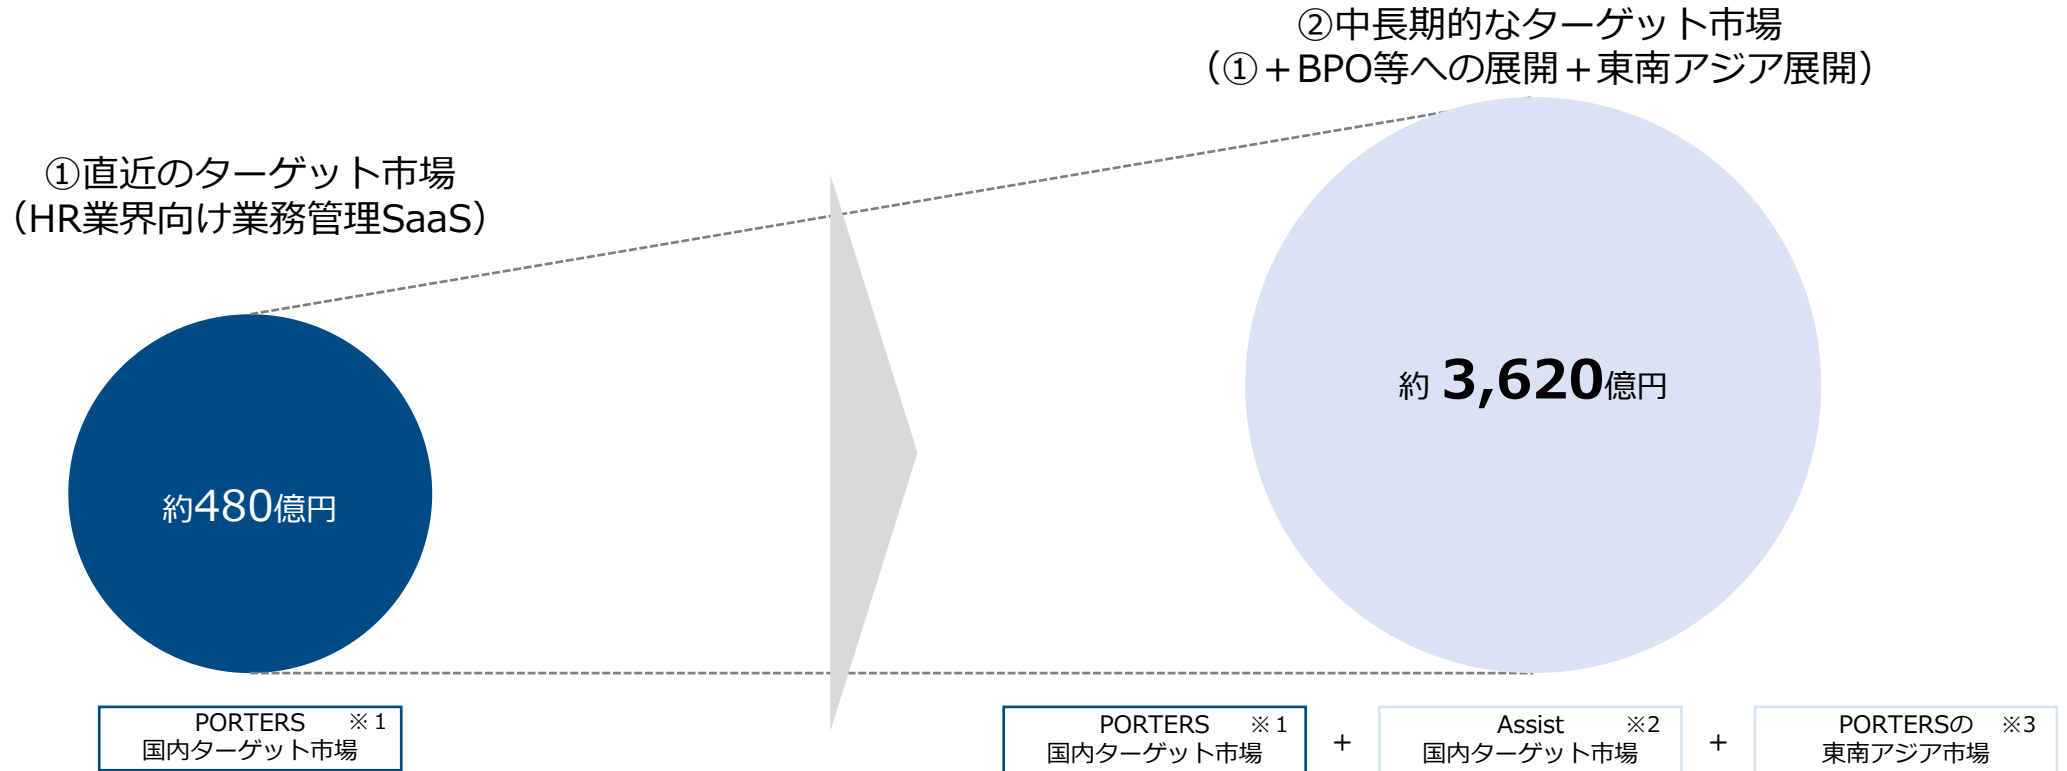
②中長期的なターゲット市場
（①＋BPO等への展開＋東南アジア展開）

①直近のターゲット市場
（HR業界向け業務管理SaaS）

約480億円

約 3,620億円

PORTERS ※１
国内ターゲット市場

PORTERS ※１
国内ターゲット市場

＋

Assist ※2
国内ターゲット市場

＋

PORTERSの ※3
東南アジア市場